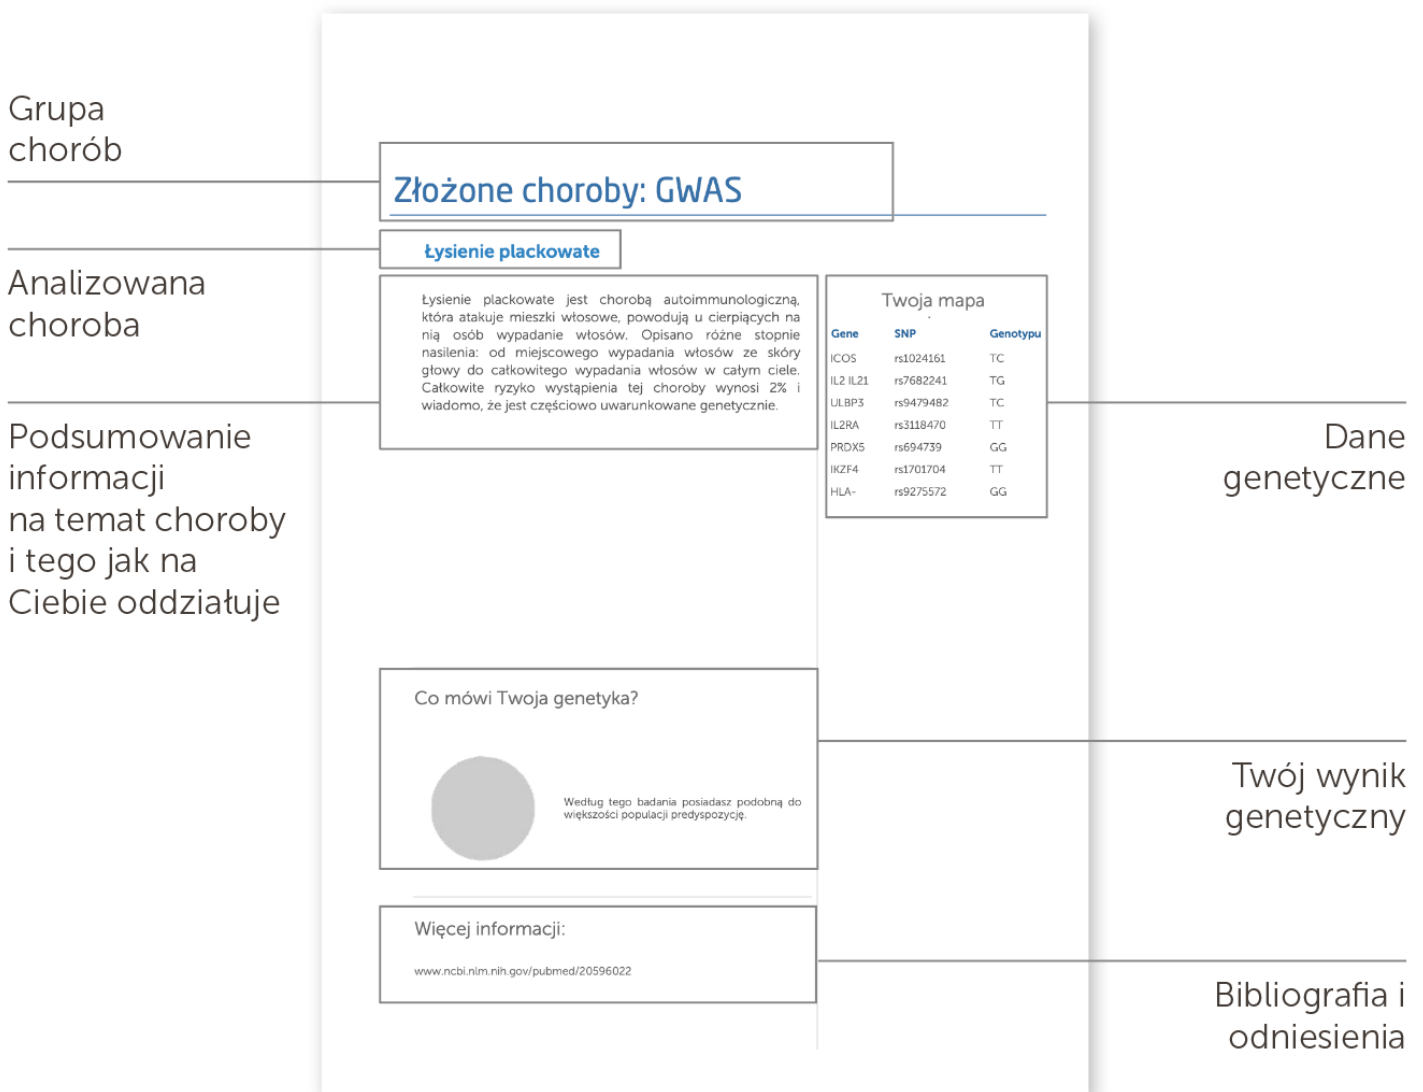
Grupa chorób

Złożone choroby: GWAS

Analizowana choroba

Łysienie plackowate

Łysienie plackowate jest chorobą autoimmunologiczną, która atakuje mieszki włosowe, powodują u cierpiących na nią osób wypadanie włosów. Opisano różne stopnie nasilenia: od miejscowego wypadania włosów ze skóry głowy do całkowitego wypadania włosów w całym ciele. Całkowite ryzyko wystąpienia tej choroby wynosi 2% i wiadomo, że jest częściowo uwarunkowane genetycznie.

Podsumowanie informacji na temat choroby i tego jak na Ciebie oddziałuje

Twoja mapa

| Gene | SNP | Genotypu |
|---|---|---|
| ICOS | rs1024161 | TC |
| IL2 IL21 | rs7682241 | TG |
| ULBP3 | rs9479482 | TC |
| IL2RA | rs3118470 | TT |
| PRDX5 | rs694739 | GG |
| IKZF4 | rs1701704 | TT |
| HLA- | rs9275572 | GG |

Dane genetyczne

Co mówi Twoja genetyka?

Według tego badania posiadasz podobną do większości populacji predyspozycję.

Twój wynik genetyczny

Więcej informacji:

www.ncbi.nlm.nih.gov/pubmed/20596022

Bibliografia i odniesienia